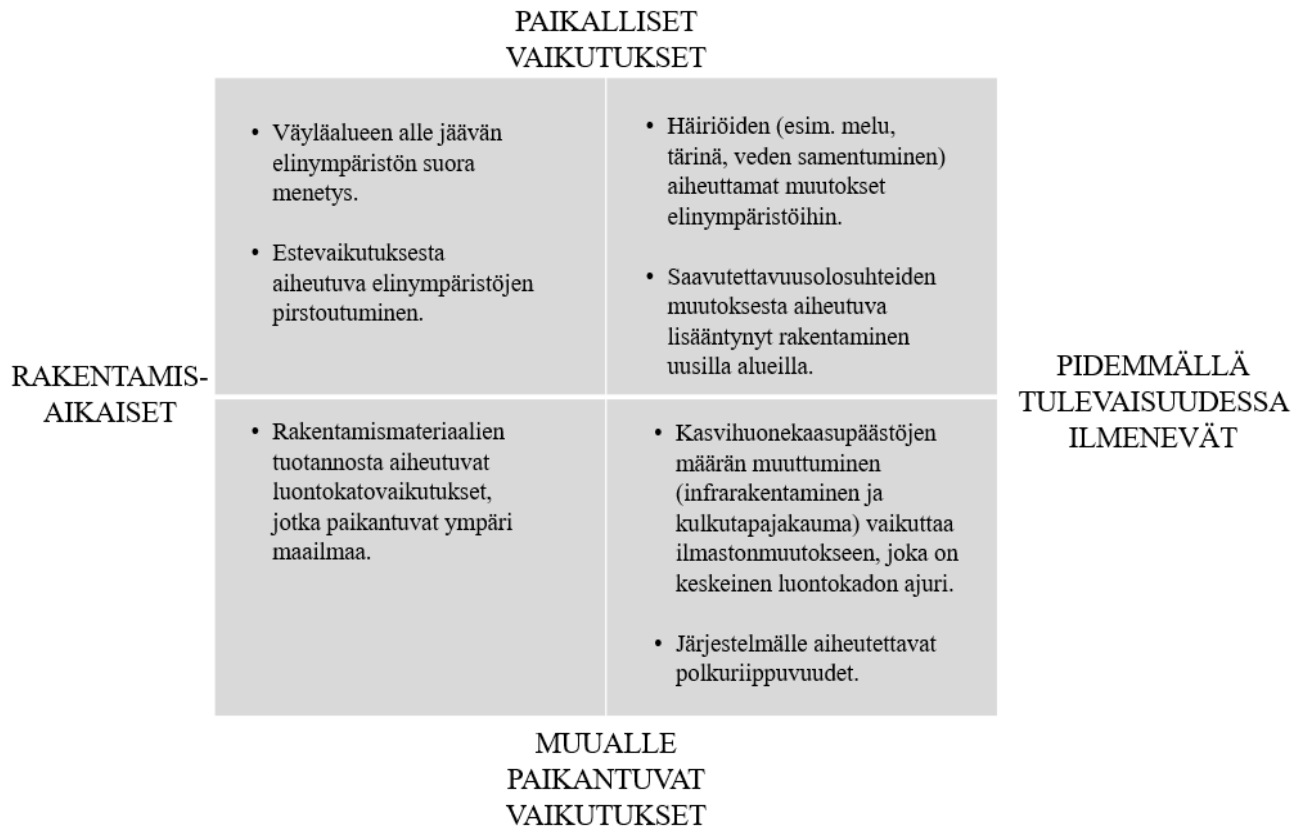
PAIKALLISET VAIKUTUKSET

RAKENTAMIS-AIKAISET

• Väyläalueen alle jäävän elinympäristön suora menetys.

• Estevaikutuksesta aiheutuva elinympäristöjen pirstoutuminen.

• Häiriöiden (esim. melu, tärinä, veden samentuminen) aiheuttamat muutokset elinympäristöihin.

• Saavutettavuusolosuhteiden muutoksesta aiheutuva lisääntynyt rakentaminen uusilla alueilla.

PIDEMMÄLLÄ TULEVAISUUDESSA ILMENEVÄT

• Rakentamismateriaalien tuotannosta aiheutuvat luontokatovaikutukset, jotka paikantuvat ympäri maailmaa.

• Kasvihuonekaasupäästöjen määrän muuttuminen (infrarakentaminen ja kulkutapajakauma) vaikuttaa ilmastonmuutokseen, joka on keskeinen luontokadon ajuri.

• Järjestelmälle aiheutettavat polkuriippuvuudet.

MUUALLE PAIKANTUVAT VAIKUTUKSET